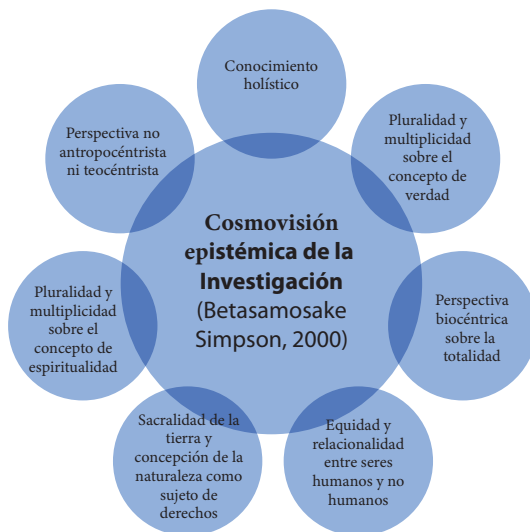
Cosmovisión epistémica de la Investigación (Betasamosake Simpson, 2000)

Conocimiento holístico

Pluralidad y multiplicidad sobre el concepto de verdad

Perspectiva biocéntrica sobre la totalidad

Equidad y relacionalidad entre seres humanos y no humanos

Sacralidad de la tierra y concepción de la naturaleza como sujeto de derechos

Pluralidad y multiplicidad sobre el concepto de espiritualidad

Perspectiva no antropocéntrista ni teocéntrista